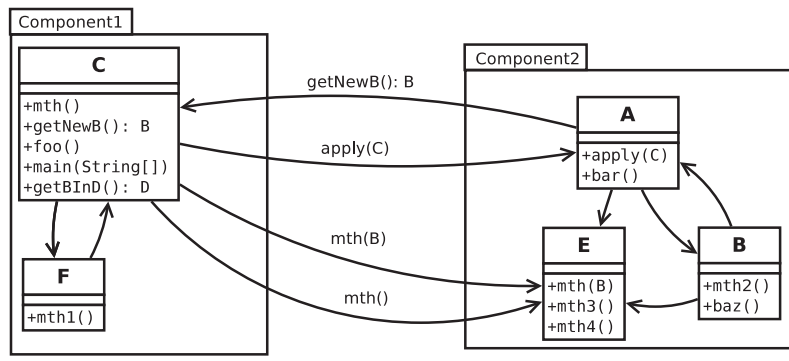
Component1

C

+mth()
+getNewB(): B
+foo()
+main(String[])
+getBInD(): D

F

+mth1()

getNewB(): B

apply(C)

mth(B)

mth()

Component2

A

+apply(C)
+bar()

E

+mth(B)
+mth3()
+mth4()

B

+mth2()
+baz()